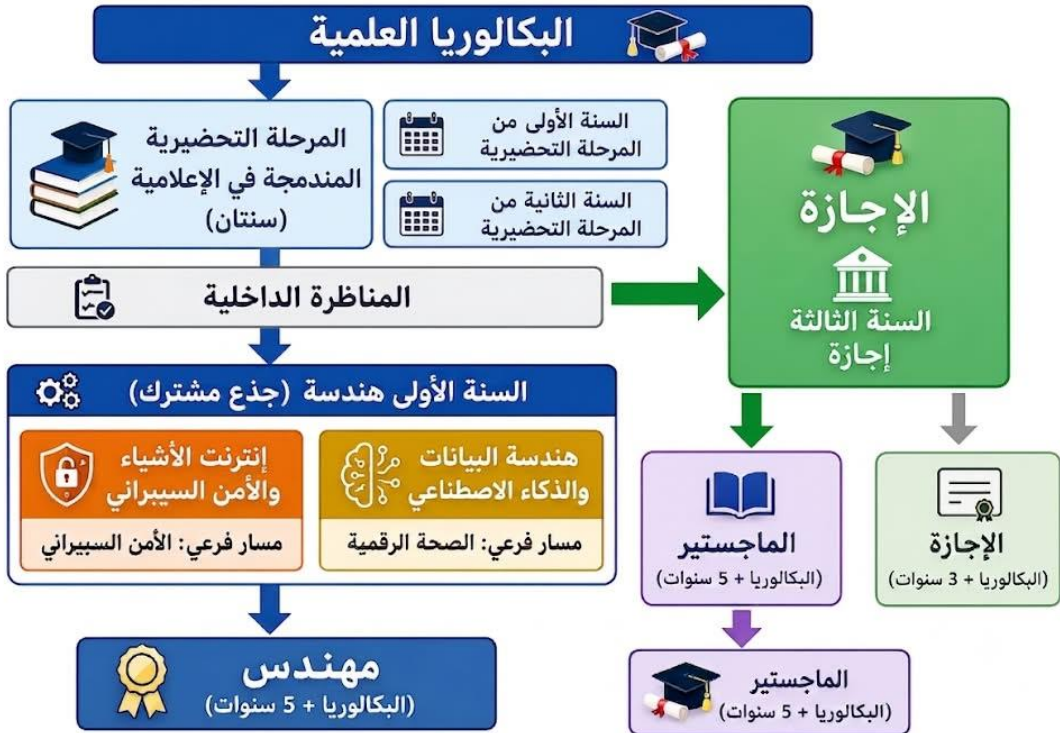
البكالوريا العلمية

المرحلة التحضيرية المندمجة في الإعلامية (سنتان)

السنة الأولى من المرحلة التحضيرية

السنة الثانية من المرحلة التحضيرية

المناظرة الداخلية

السنة الأولى هندسة (جذع مشترك)

إنترنت الأشياء والأمن السيبراني

مسار فرعي: الأمن السيبراني

هندسة البيانات والذكاء الاصطناعي

مسار فرعي: الصحة الرقمية

مهندس
(البكالوريا + 5 سنوات)

الإجازة

السنة الثالثة
إجازة

الماجستير
(البكالوريا + 5 سنوات)

الإجازة
(البكالوريا + 3 سنوات)

الماجستير
(البكالوريا + 5 سنوات)